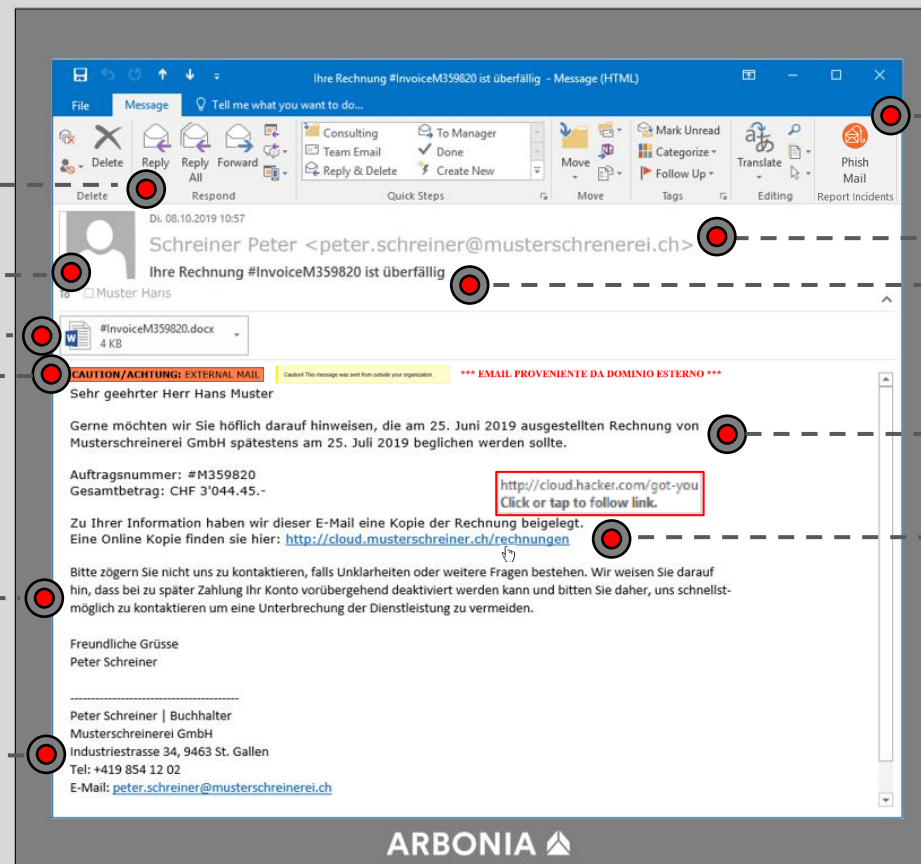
Ihre Rechnung #InvoiceM359820 ist überfällig - Message (HTML)

File Message Tell me what you want to do...

Delete Reply Reply All Forward Consulting Team Email Reply & Delete To Manager Done Create New Move Mark Unread Categorize Follow Up Translate Phish Mail

Delete Respond Quick Steps Move Tags Editing Report Incidents

Di. 08.10.2019 10:57

Schreiner Peter <peter.schreiner@musterschrenerei.ch>

Ihre Rechnung #InvoiceM359820 ist überfällig

To Muster Hans

#InvoiceM359820.docx
4 KB

CAUTION/ACHTUNG: EXTERNAL MAIL Caution! This message was sent from outside your organization. *** EMAIL PROVENIENTE DA DOMINIO ESTERNO ***

Sehr geehrter Herr Hans Muster

Gerne möchten wir Sie höflich darauf hinweisen, die am 25. Juni 2019 ausgestellten Rechnung von Musterschreinerei GmbH spätestens am 25. Juli 2019 beglichen werden sollte.

Auftragsnummer: #M359820
Gesamtbetrag: CHF 3'044.45.-

http://cloud.hacker.com/got-you
Click or tap to follow link.

Zu Ihrer Information haben wir dieser E-Mail eine Kopie der Rechnung beigelegt.
Eine Online Kopie finden sie hier: http://cloud.musterschreiner.ch/rechnungen

Bitte zögern Sie nicht uns zu kontaktieren, falls Unklarheiten oder weitere Fragen bestehen. Wir weisen Sie darauf hin, dass bei zu später Zahlung Ihr Konto vorübergehend deaktiviert werden kann und bitten Sie daher, uns schnellstmöglich zu kontaktieren um eine Unterbrechung der Dienstleistung zu vermeiden.

Freundliche Grüsse
Peter Schreiner

----------------------------------------
Peter Schreiner | Buchhalter
Musterschreinerei GmbH
Industriestrasse 34, 9463 St. Gallen
Tel: +419 854 12 02
E-Mail: peter.schreiner@musterschreinerei.ch

ARBONIA